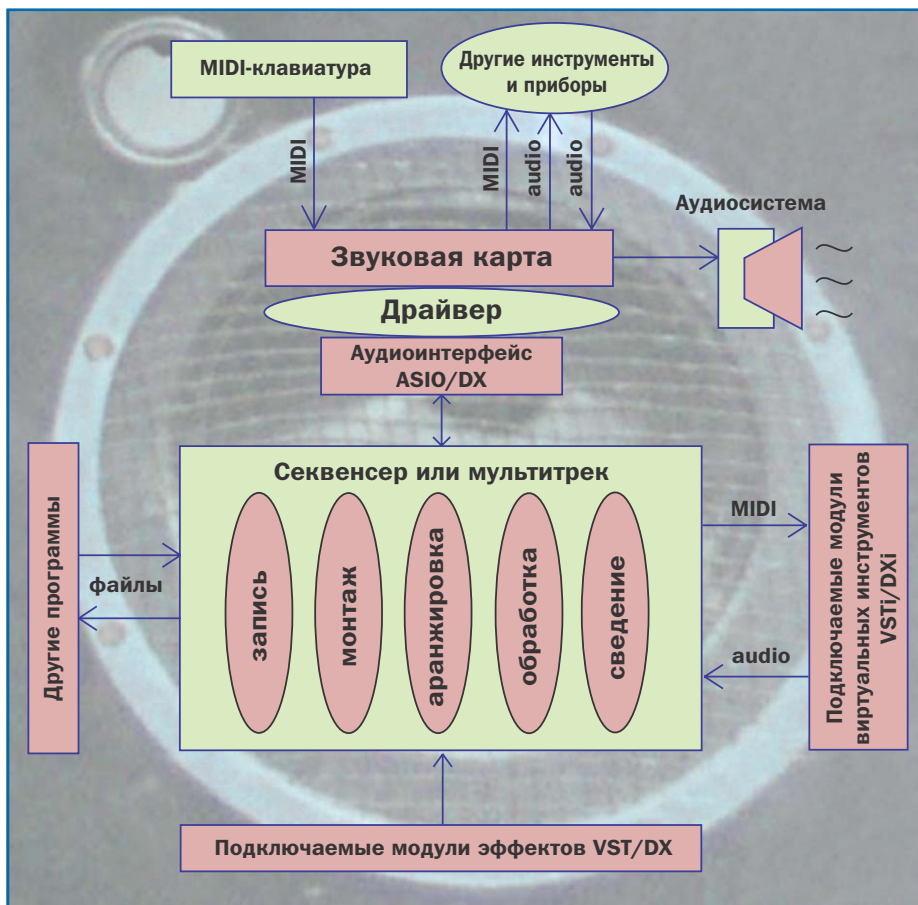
MIDI-клавиатура

Другие инструменты и приборы

MIDI

MIDI

audio

audio

Аудиосистема

Звуковая карта

Драйвер

Аудиоинтерфейс ASIO/DX

Другие программы

файлы

Секвенсер или мультитрек

запись

монтаж

аранжировка

обработка

сведение

MIDI

audio

Подключаемые модули виртуальных инструментов VSTi/DXi

Подключаемые модули эффектов VST/DX